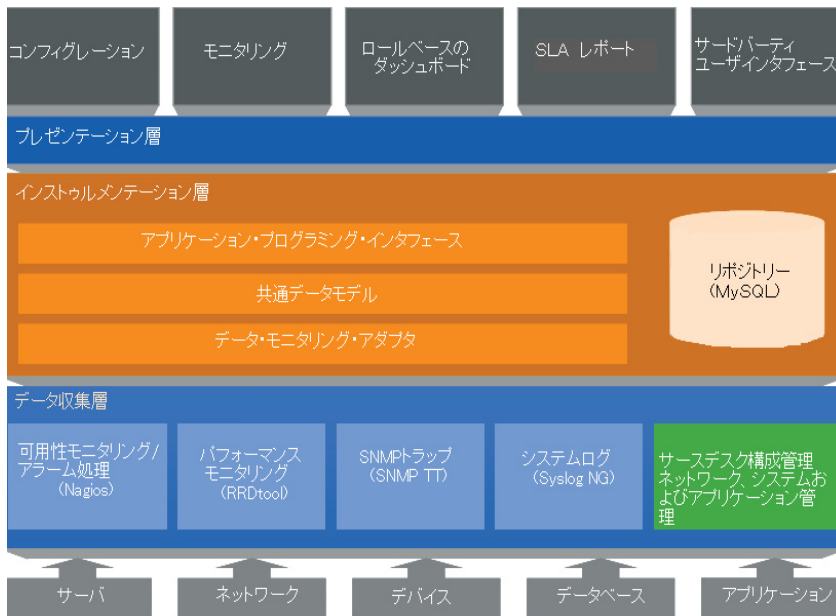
コンフィグレーション

モニタリング

ロールベースのダッシュボード

SLA レポート

サードパーティユーザインタフェース

プレゼンテーション層

インストゥルメンテーション層

アプリケーション・プログラミング・インタフェース

共通データモデル

データ・モニタリング・アダプタ

リポジトリー（MySQL）

データ収集層

可用性モニタリング/アラーム処理（Nagios）

パフォーマンスモニタリング（RRDtool）

SNMPトラップ（SNMP TT）

システムログ（Syslog NG）

サースデスク構成管理ネットワーク、システムおよびアプリケーション管理

サーバ

ネットワーク

デバイス

データベース

アプリケーション